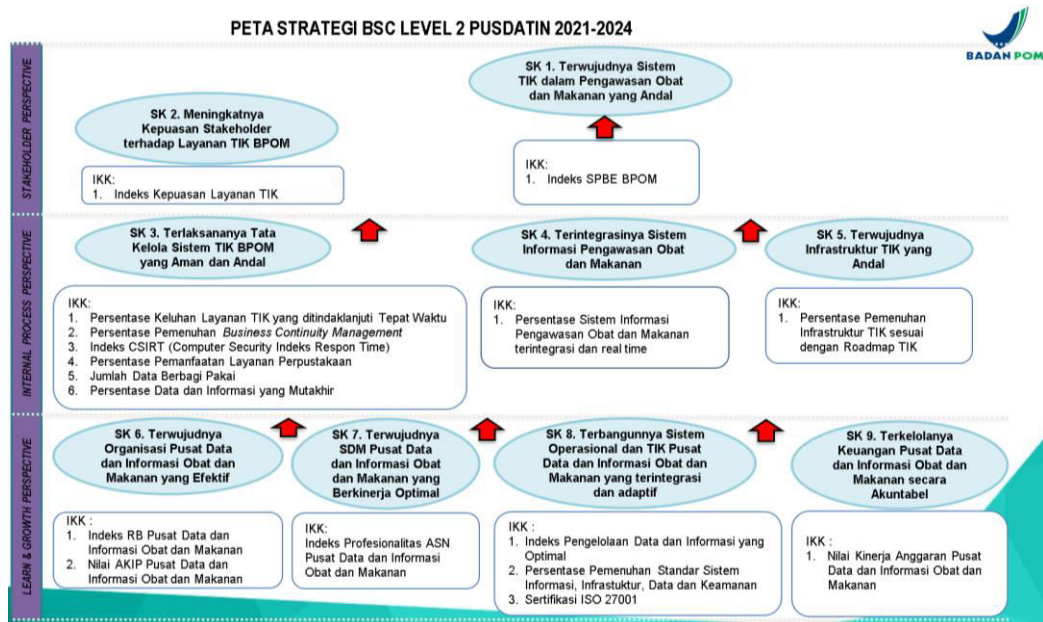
PETA STRATEGI BSC LEVEL 2 PUSDATIN 2021-2024

BADAN POM

STAKEHOLDER PERSPECTIVE

SK 1. Terwujudnya Sistem TIK dalam Pengawasan Obat dan Makanan yang Andal

IKK:
1. Indeks SPBE BPOM

SK 2. Meningkatnya Kepuasan Stakeholder terhadap Layanan TIK BPOM

IKK:
1. Indeks Kepuasan Layanan TIK

INTERNAL PROCESS PERSPECTIVE

SK 3. Terlaksananya Tata Kelola Sistem TIK BPOM yang Aman dan Andal

IKK:
1. Persentase Keluhan Layanan TIK yang ditindaklanjuti Tepat Waktu
2. Persentase Pemenuhan *Business Continuity Management*
3. Indeks CSIRT (Computer Security Indeks Respon Time)
4. Persentase Pemanfaatan Layanan Perpustakaan
5. Jumlah Data Berbagi Pakai
6. Persentase Data dan Informasi yang Mutakhir

SK 4. Terintegrasinya Sistem Informasi Pengawasan Obat dan Makanan

IKK:
1. Persentase Sistem Informasi Pengawasan Obat dan Makanan terintegrasi dan real time

SK 5. Terwujudnya Infrastruktur TIK yang Andal

IKK:
1. Persentase Pemenuhan Infrastruktur TIK sesuai dengan Roadmap TIK

LEARN & GROWTH PERSPECTIVE

SK 6. Terwujudnya Organisasi Pusat Data dan Informasi Obat dan Makanan yang Efektif

IKK :
1. Indeks RB Pusat Data dan Informasi Obat dan Makanan
2. Nilai AKIP Pusat Data dan Informasi Obat dan Makanan

SK 7. Terwujudnya SDM Pusat Data dan Informasi Obat dan Makanan yang Berkinerja Optimal

IKK:
Indeks Profesionalitas ASN Pusat Data dan Informasi Obat dan Makanan

SK 8. Terbangunnya Sistem Operasional dan TIK Pusat Data dan Informasi Obat dan Makanan yang terintegrasi dan adaptif

IKK :
1. Indeks Pengelolaan Data dan Informasi yang Optimal
2. Persentase Pemenuhan Standar Sistem Informasi, Infrastuktur, Data dan Keamanan
3. Sertifikasi ISO 27001

SK 9. Terkelolanya Keuangan Pusat Data dan Informasi Obat dan Makanan secara Akuntabel

IKK :
1. Nilai Kinerja Anggaran Pusat Data dan Informasi Obat dan Makanan